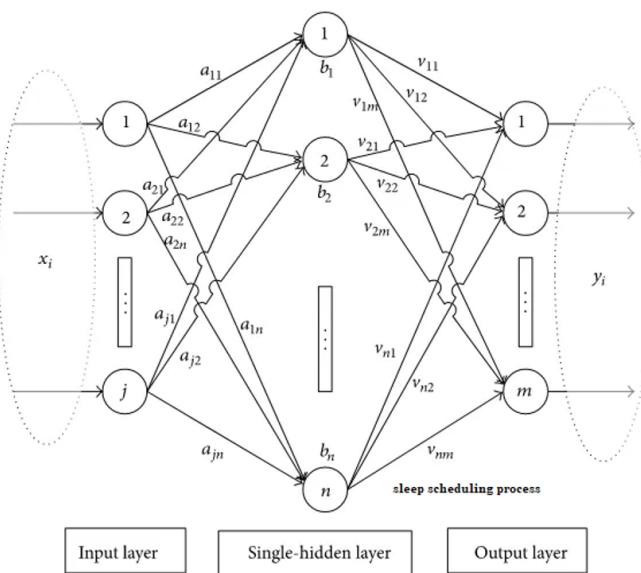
$x_i$

1

2

$\vdots$

$j$

$a_{11}$

$a_{12}$

$a_{21}$

$a_{22}$

$a_{2n}$

$a_{j1}$

$a_{1n}$

$a_{j2}$

$a_{jn}$

1

$b_1$

2

$b_2$

$\vdots$

$b_n$

$n$

$v_{11}$

$v_{1m}$

$v_{12}$

$v_{21}$

$v_{22}$

$v_{2m}$

$v_{n1}$

$v_{n2}$

$v_{nm}$

1

2

$\vdots$

$m$

$y_i$

sleep scheduling process

Input layer

Single-hidden layer

Output layer